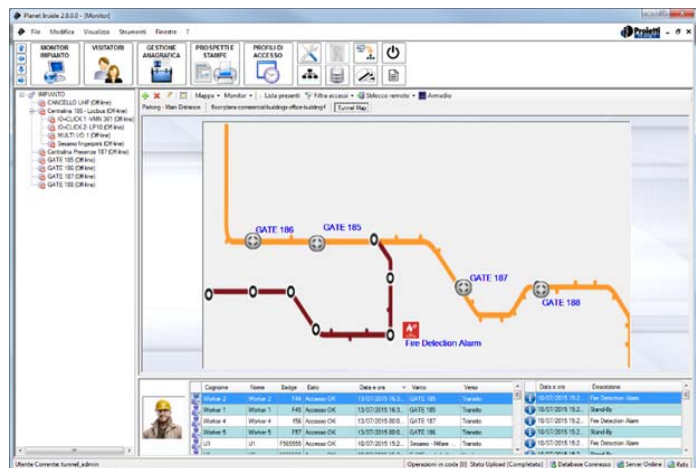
Planet Inside 2.8.0.0 - [Monitor]

File Modifica Visualizza Strumenti Finestre ?

MONITOR IMPIANTO | VISITATORI | GESTIONE ANAGRAFICA | PROSPETTI E STAMPE | PROFILI DI ACCESSO

Progetti

IMPIANTO
CANCELLO UHF (Offline)
Centralina 100 - Locbus (Offline)
IO-CLICK 1 -VMN 361 (Offline)
IO-CLICK 2 LP10 (Offline)
MULTI I/O 1 (Offline)
Sesamo fingerprint (Offline)
Centralina Presenze 187 (Offline)
GATE 185 (Offline)
GATE 186 (Offline)
GATE 187 (Offline)
GATE 188 (Offline)

Mappe • Monitor • Lista presenti Filtra accessi • Sblocco remoto • Armadio

Parking - Main Entrance | Room/plans consencial buildings office building-f | Tunnel Map

GATE 186
GATE 185
GATE 187
GATE 188
Fire Detection Alarm

| Cognome | Nome | Badge | Esito | Data e ora | Varco | Verso |
|---|---|---|---|---|---|---|
| Worker 2 | Worker 2 | F49 | Accesso OK | 13/07/2015 16:3... | GATE 185 | Transito |
| Worker 1 | Worker 1 | F45 | Accesso OK | 13/07/2015 16:3... | GATE 185 | Transito |
| Worker 4 | Worker 4 | F56 | Accesso OK | 13/07/2015 00:0... | GATE 187 | Transito |
| Worker 5 | Worker 5 | F57 | Accesso OK | 13/07/2015 00:0... | GATE 188 | Transito |
| U1 | U1 | F565555 | Accesso OK | 10/07/2015 15:1... | Sesamo - Milan... | Transito |

| Data e ora | Descrizione |
|---|---|
| 10/07/2015 15:2... | Fire Detection Alarm |
| 10/07/2015 15:2... | Stand-By |
| 10/07/2015 15:2... | Fire Detection Alarm |
| 10/07/2015 15:2... | Stand-By |
| 10/07/2015 15:2... | Fire Detection Alarm |

Utente Corrente: tunnel_admin | Operazioni in coda [0] | Stato Upload [Completato] | Database Connesso | Server Online | Rete